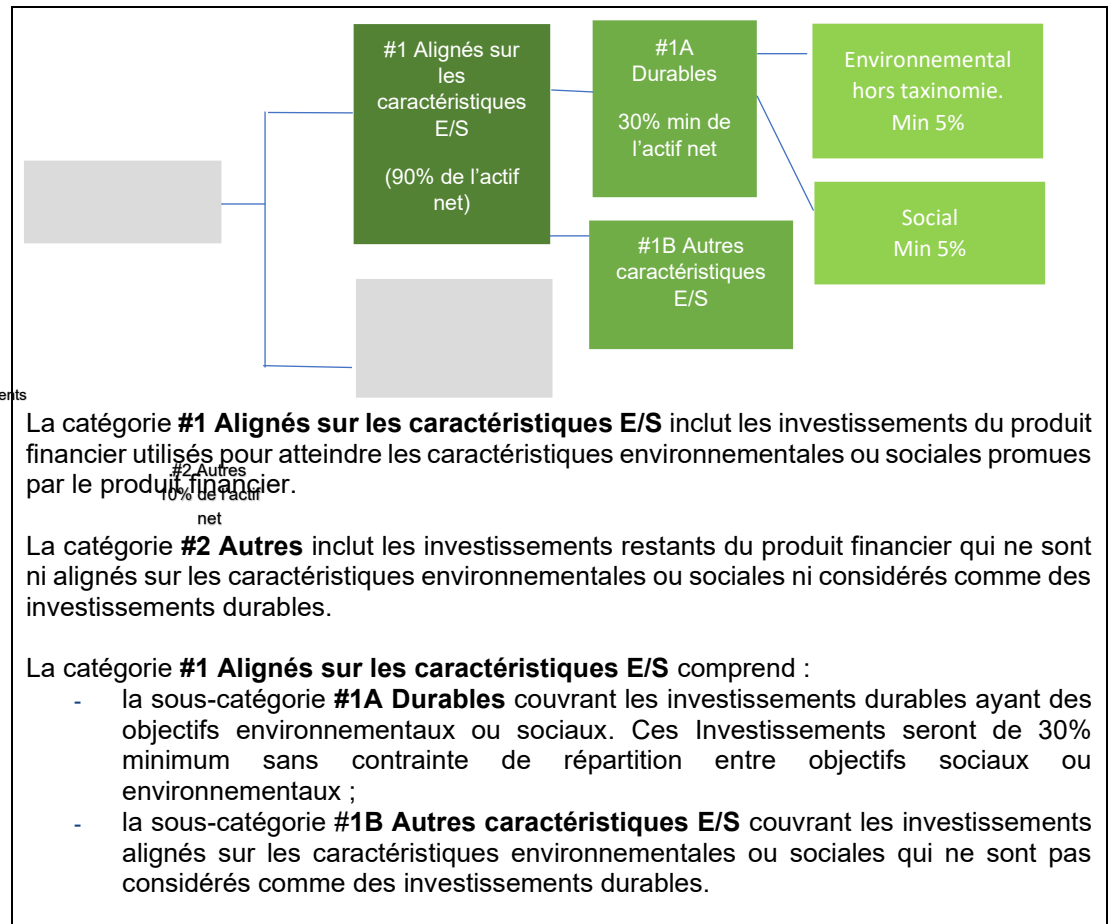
#1 Alignés sur les caractéristiques E/S

(90% de l'actif net)

#1A Durables

30% min de l'actif net

Environnemental hors taxinomie. Min 5%

Social Min 5%

#1B Autres caractéristiques E/S

ents

#2 Autres 10% de l'actif net

La catégorie **#1 Alignés sur les caractéristiques E/S** inclut les investissements du produit financier utilisés pour atteindre les caractéristiques environnementales ou sociales promues par le produit financier.

La catégorie **#2 Autres** inclut les investissements restants du produit financier qui ne sont ni alignés sur les caractéristiques environnementales ou sociales ni considérés comme des investissements durables.

La catégorie **#1 Alignés sur les caractéristiques E/S** comprend :
- la sous-catégorie **#1A Durables** couvrant les investissements durables ayant des objectifs environnementaux ou sociaux. Ces Investissements seront de 30% minimum sans contrainte de répartition entre objectifs sociaux ou environnementaux ;
- la sous-catégorie #**1B Autres caractéristiques E/S** couvrant les investissements alignés sur les caractéristiques environnementales ou sociales qui ne sont pas considérés comme des investissements durables.